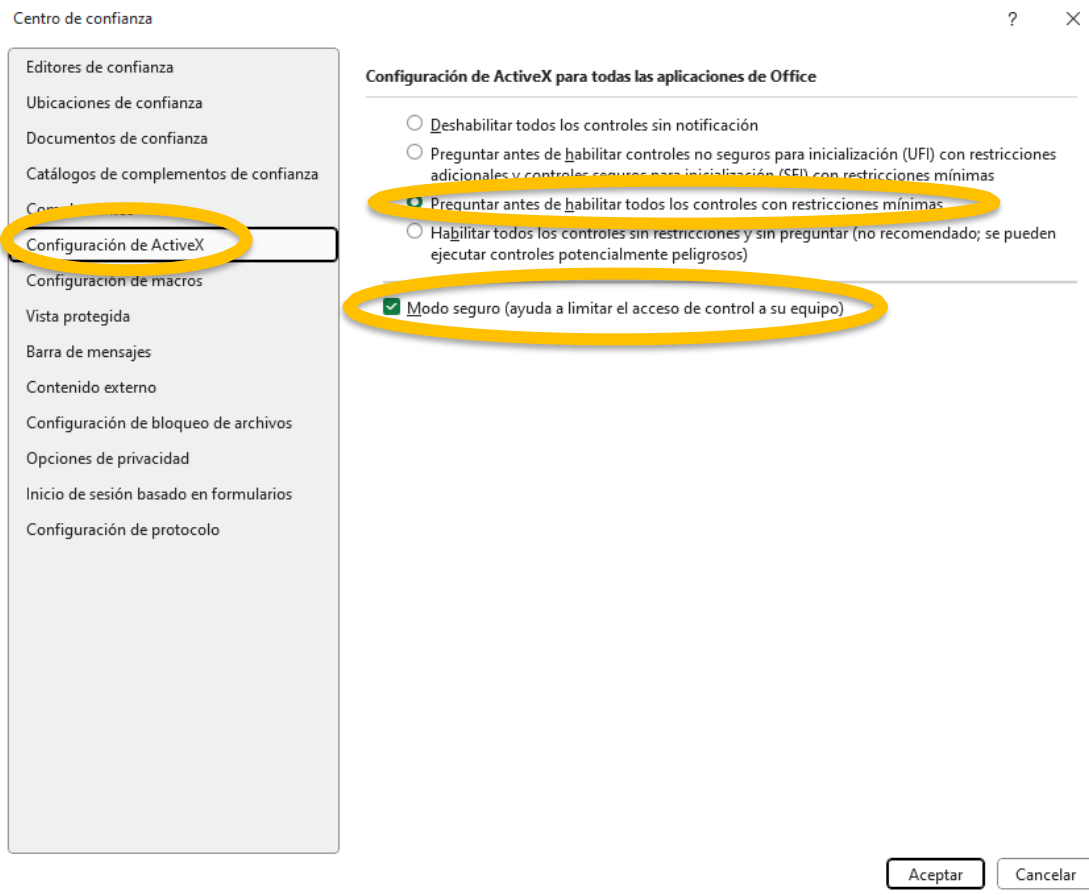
Centro de confianza

?

Editores de confianza
Ubicaciones de confianza
Documentos de confianza
Catálogos de complementos de confianza
Com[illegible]
Configuración de ActiveX
Configuración de macros
Vista protegida
Barra de mensajes
Contenido externo
Configuración de bloqueo de archivos
Opciones de privacidad
Inicio de sesión basado en formularios
Configuración de protocolo

Configuración de ActiveX para todas las aplicaciones de Office

Deshabilitar todos los controles sin notificación
Preguntar antes de habilitar controles no seguros para inicialización (UFI) con restricciones adicionales y controles seguros para inicialización (SFI) con restricciones mínimas
Preguntar antes de habilitar todos los controles con restricciones mínimas
Habilitar todos los controles sin restricciones y sin preguntar (no recomendado; se pueden ejecutar controles potencialmente peligrosos)

Modo seguro (ayuda a limitar el acceso de control a su equipo)

Aceptar
Cancelar